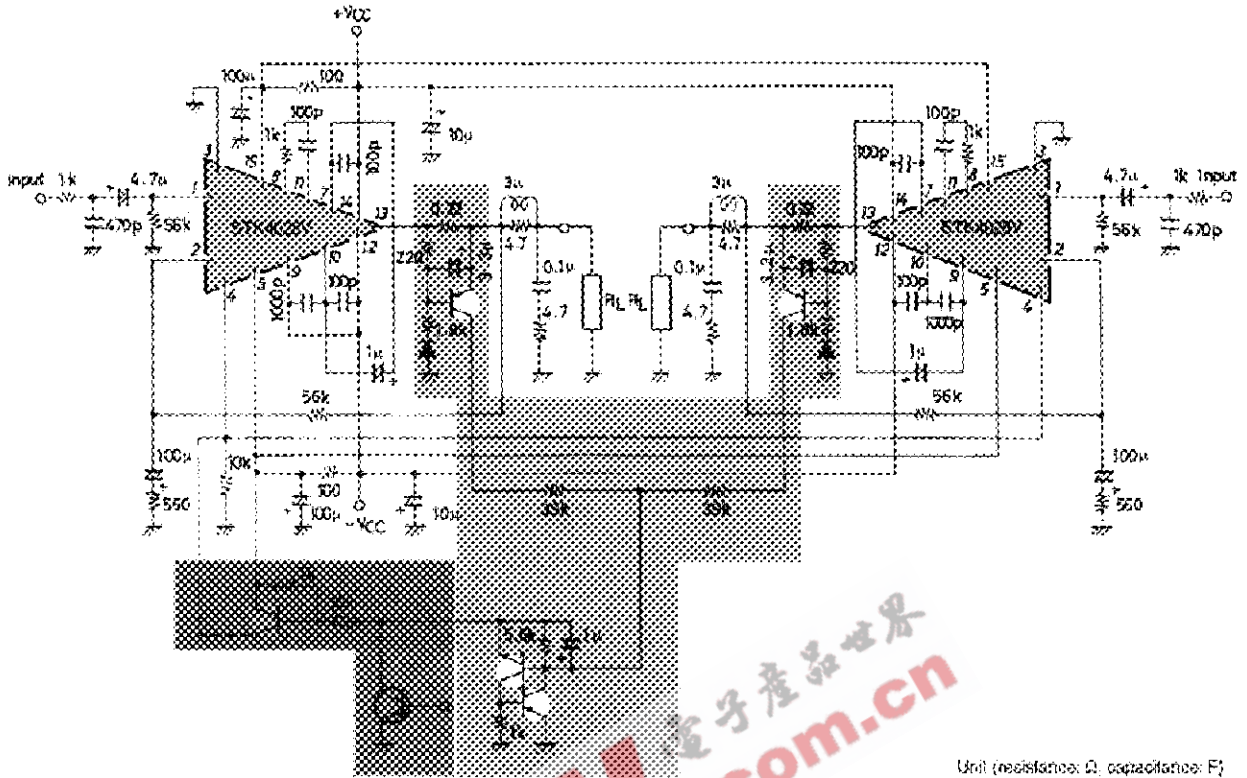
+VCC

100μ
100
10μ
100p
1k
100p
100p
Input 1k
4.7μ
470p
56k
STK4028V
0.22
3μ
4.7
0.1μ
4.7
220
3.3k
1.8k
RL
RL
3μ
4.7
0.1μ
4.7
0.22
3.3k
220
1.8k
STK4028V
100p
1k
100p
100p
4.7μ
1k Input
56k
470p
1000p
100p
1μ
100p
1000p
1μ
56k
56k
100μ
10k
100
100μ
-VCC
10μ
560
33k
33k
100μ
560
5.6k
1μ
1k
電子產品世界
.com.cn
Unit (resistance: Ω, capacitance: F)